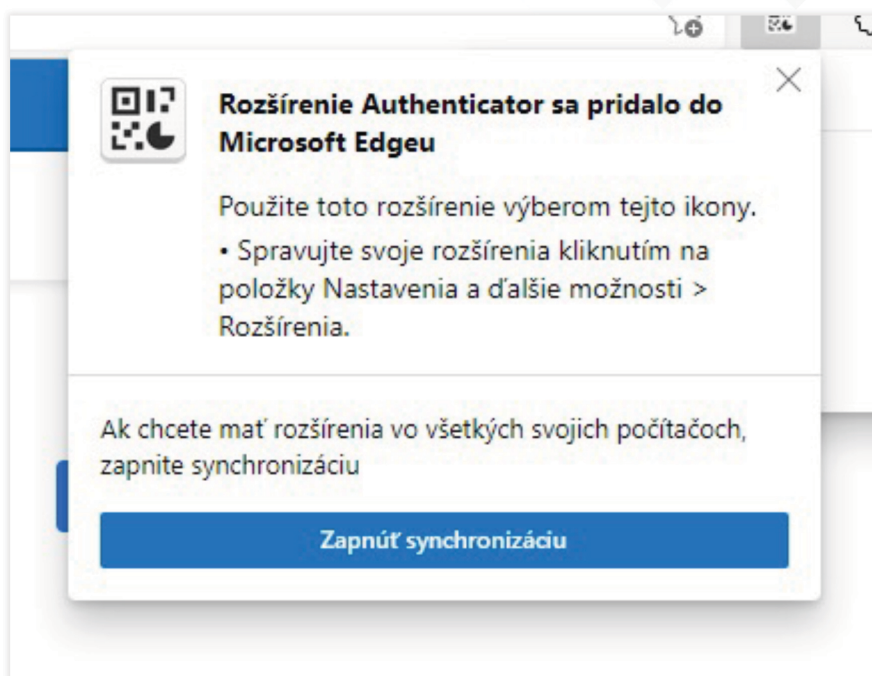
Rozšírenie Authenticator sa pridalo do Microsoft Edgeu

Použite toto rozšírenie výberom tejto ikony.
• Spravujte svoje rozšírenia kliknutím na položky Nastavenia a ďalšie možnosti > Rozšírenia.

Ak chcete mať rozšírenia vo všetkých svojich počítačoch, zapnite synchronizáciu

Zapnúť synchronizáciu